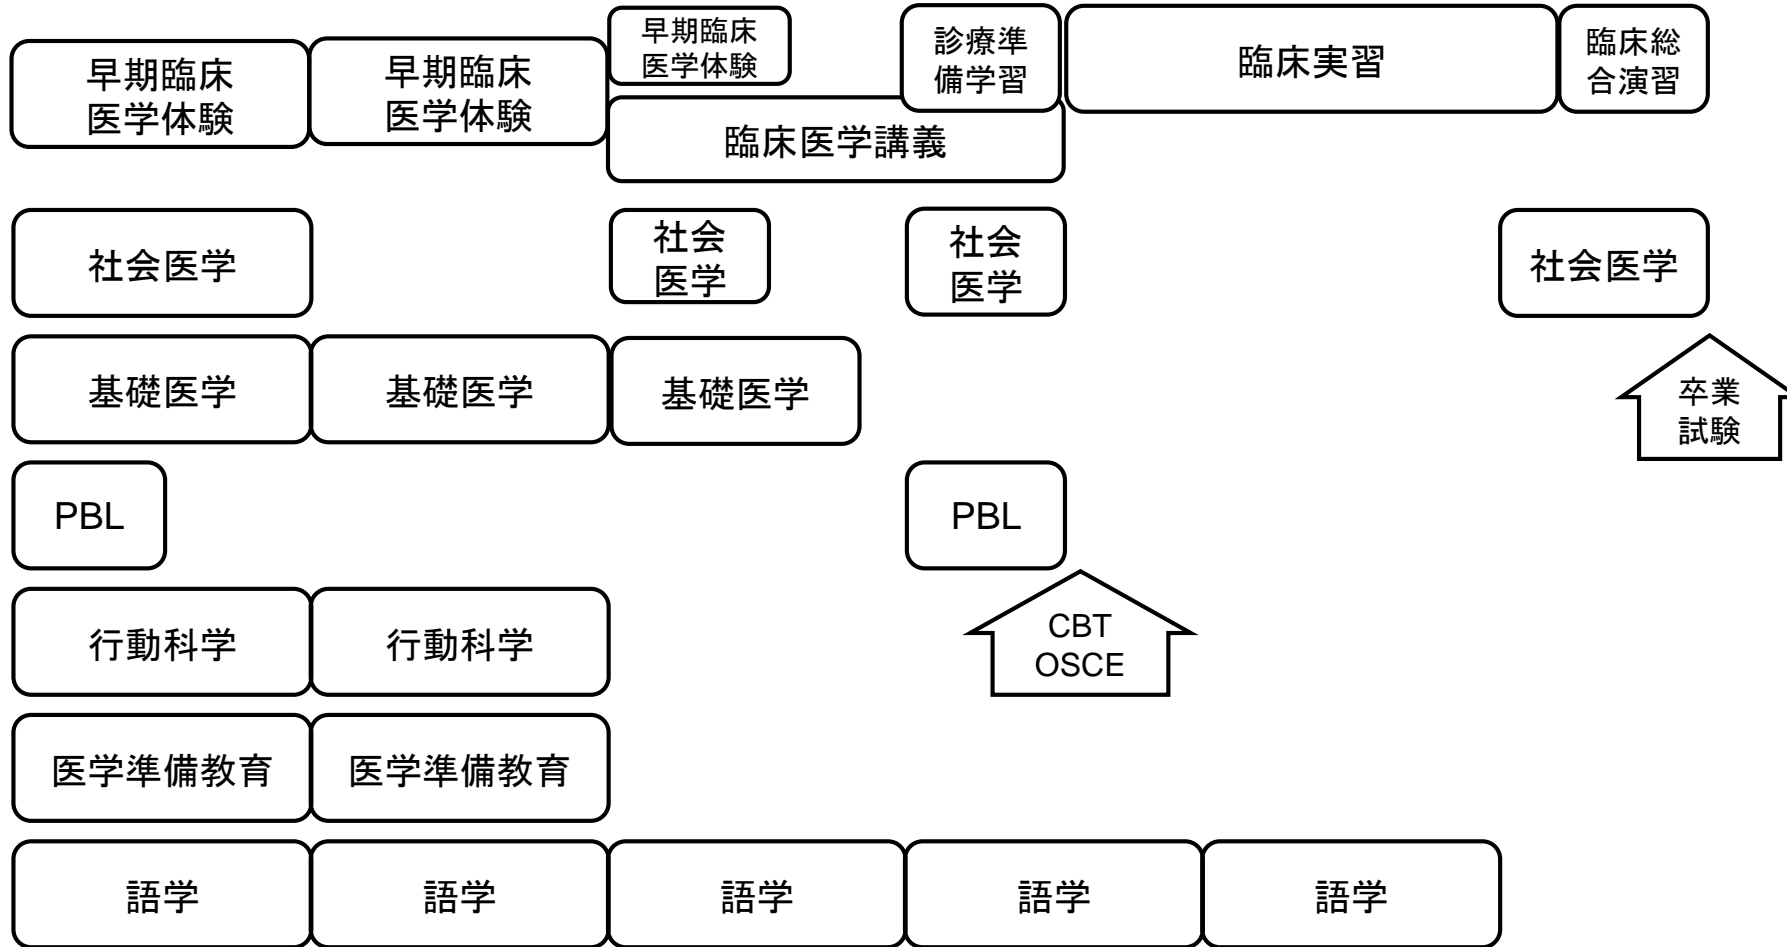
早期臨床医学体験

早期臨床医学体験

早期臨床医学体験

診療準備学習

臨床実習

臨床総合演習

臨床医学講義

社会医学

社会医学

社会医学

社会医学

基礎医学

基礎医学

基礎医学

卒業試験

PBL

PBL

CBT OSCE

行動科学

行動科学

医学準備教育

医学準備教育

語学

語学

語学

語学

語学